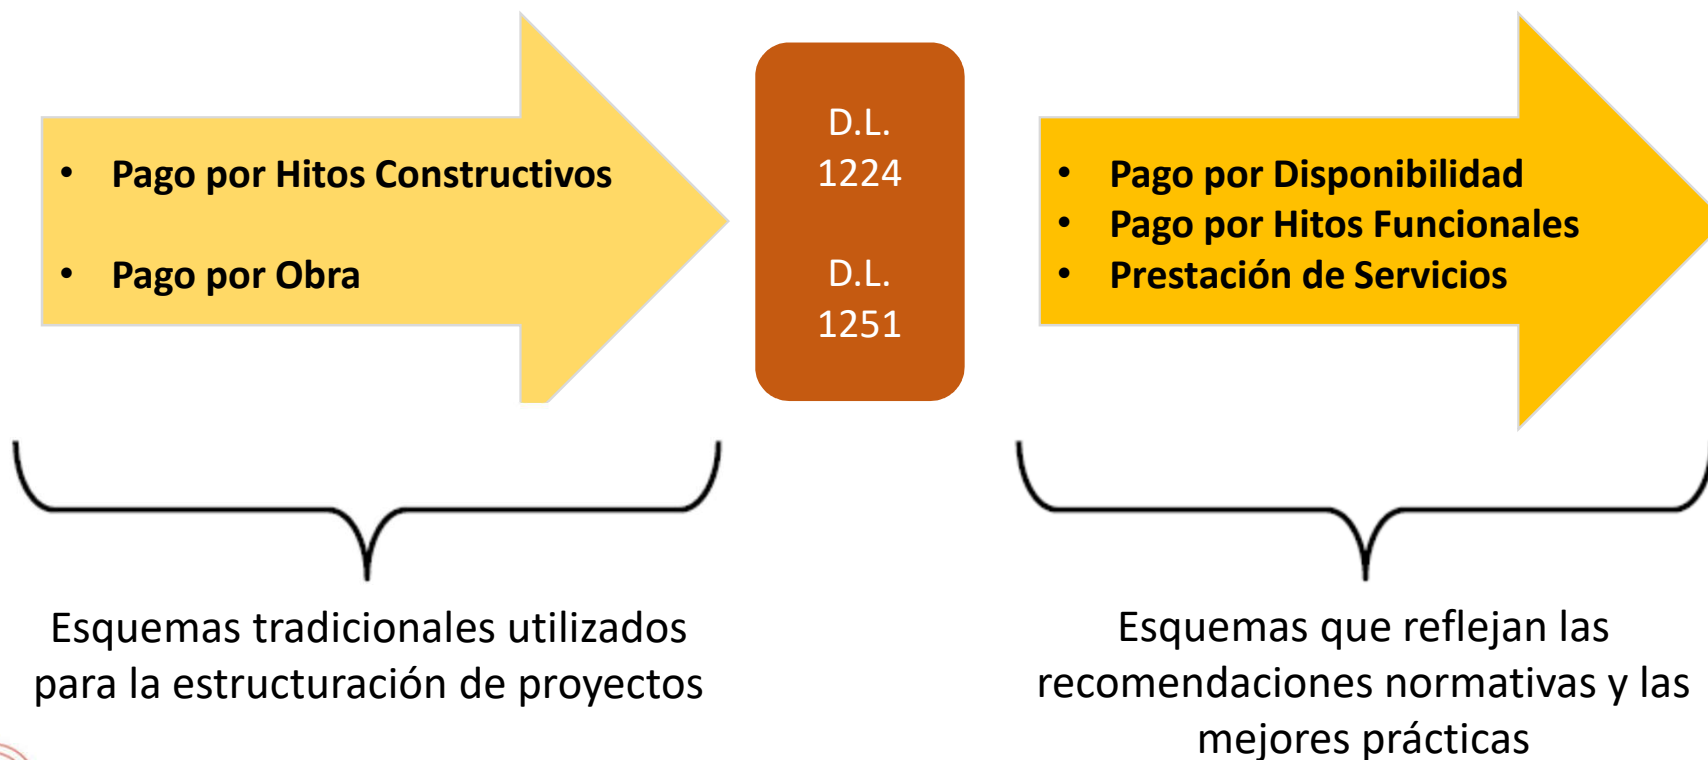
- Pago por Hitos Constructivos
- Pago por Obra

D.L.
1224

D.L.
1251

- Pago por Disponibilidad
- Pago por Hitos Funcionales
- Prestación de Servicios

Esquemas tradicionales utilizados para la estructuración de proyectos

Esquemas que reflejan las recomendaciones normativas y las mejores prácticas